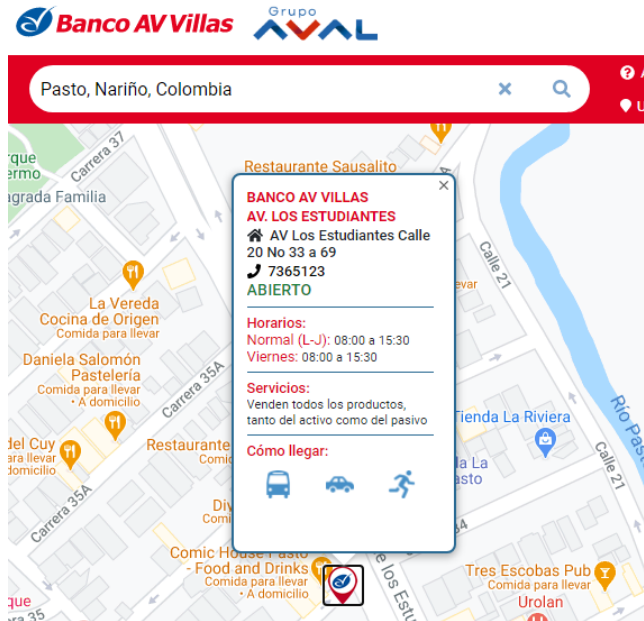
Banco AV Villas

Grupo AVAL

Pasto, Nariño, Colombia

BANCO AV VILLAS
AV. LOS ESTUDIANTES
AV Los Estudiantes Calle 20 No 33 a 69
7365123
ABIERTO

Horarios:
Normal (L-J): 08:00 a 15:30
Viernes: 08:00 a 15:30

Servicios:
Venden todos los productos, tanto del activo como del pasivo

Cómo llegar:

Restaurante Sausalito
Carrera 37
rque
ermo
agrada Familia
La Vereda Cocina de Origen
Comida para llevar
Daniela Salomón Pastelería
Comida para llevar
· A domicilio
Carrera 35A
del Cuy
Comida para llevar
domicilio
Restaurante
Comi
Carrera 35A
Div
Comi
Comic House Pasto - Food and Drinks
Comida para llevar
· A domicilio
rque
ra 35
Calle 21
levar
Tienda La Riviera
la La
asto
Río Pasto
Calle 21
Tres Escobas Pub
Comida para llevar
Urolan
e los Estu
34